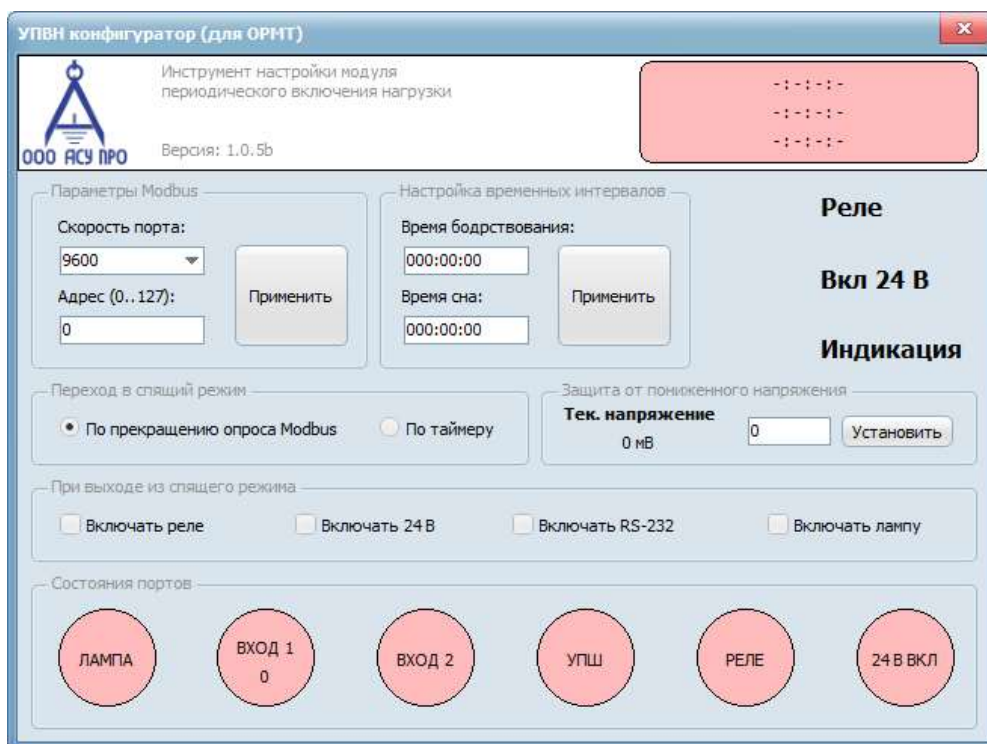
УПВН конфигуратор (для ОРМТ)

ООО АСУ ПРО

Инструмент настройки модуля периодического включения нагрузки

Версия: 1.0.5b

-:-:-:-
-:-:-:-
-:-:-:-

Параметры Modbus

Скорость порта:

9600

Адрес (0..127):

0

Применить

Настройка временных интервалов

Время бодрствования:

000:00:00

Время сна:

000:00:00

Применить

Реле

Вкл 24 В

Индикация

Переход в спящий режим

По прекращению опроса Modbus

По таймеру

Защита от пониженного напряжения

Тек. напряжение

0 мВ

0

Установить

При выходе из спящего режима

Включать реле

Включать 24 В

Включать RS-232

Включать лампу

Состояния портов

ЛАМПА

ВХОД 1
0

ВХОД 2

УПШ

РЕЛЕ

24 В ВКЛ